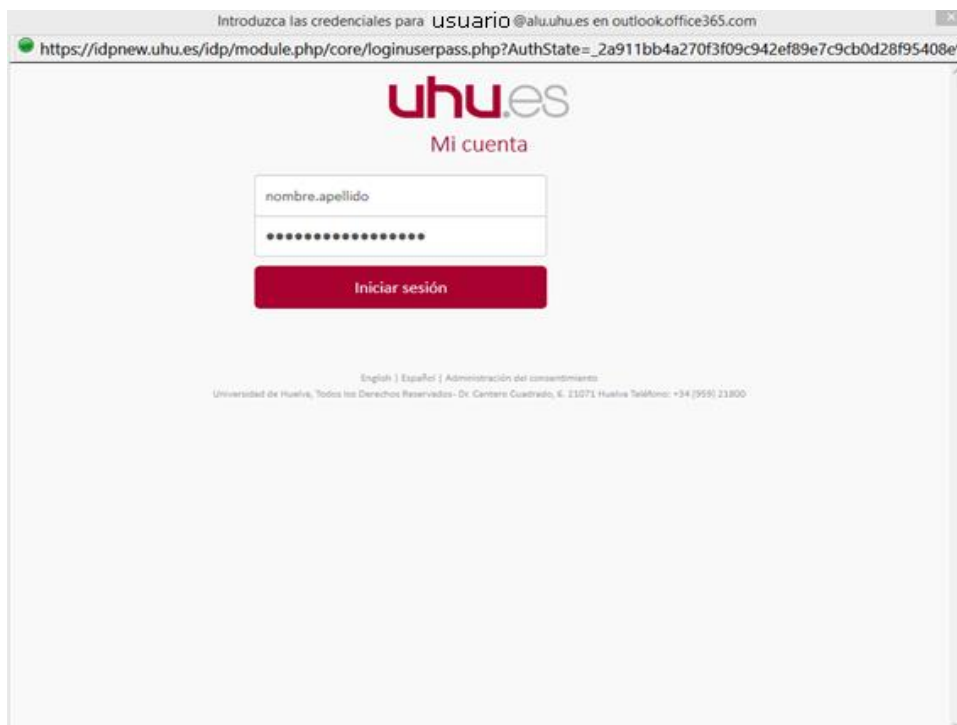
Introduzca las credenciales para usuario@alu.uhu.es en outlook.office365.com

https://idpnew.uhu.es/idp/module.php/core/loginuserpass.php?AuthState=_2a911bb4a270f3f09c942ef89e7c9cb0d28f95408e

uhu.es
Mi cuenta

nombre.apellido

•••••••••••••••••

Iniciar sesión

English | Español | Administración del consentimiento
Universidad de Huelva, Todos los Derechos Reservados- Dr. Cantero Cuadrado, 6. 21071 Huelva Teléfono: +34 (959) 21800